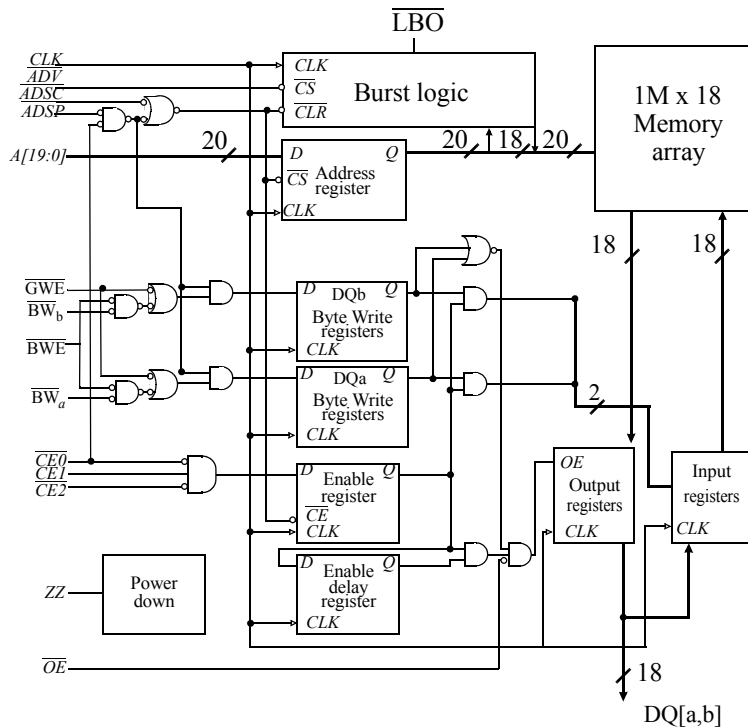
$\overline{LBO}$

$CLK$
$\overline{ADV}$
$\overline{ADSC}$
$\overline{ADSP}$

$CLK$
$\overline{CS}$
$\overline{CLR}$
Burst logic

1M x 18 Memory array

20
$A[19:0]$
20
18
20

$D$
$Q$
$\overline{CS}$ Address register
$CLK$

18
18

$\overline{GWE}$
$\overline{BW}_b$
$\overline{BWE}$
$\overline{BW}_a$

$D$ DQb $Q$
Byte Write registers
$CLK$

$D$ DQa $Q$
Byte Write registers
$CLK$

2

$\overline{CE0}$
$\overline{CE1}$
$CE2$

$D$ Enable $Q$
register
$\overline{CE}$
$CLK$

$OE$
Output registers
$CLK$

Input registers
$CLK$

$ZZ$
Power down

$D$ Enable $Q$
delay register
$CLK$

$\overline{OE}$

18

DQ[a,b]